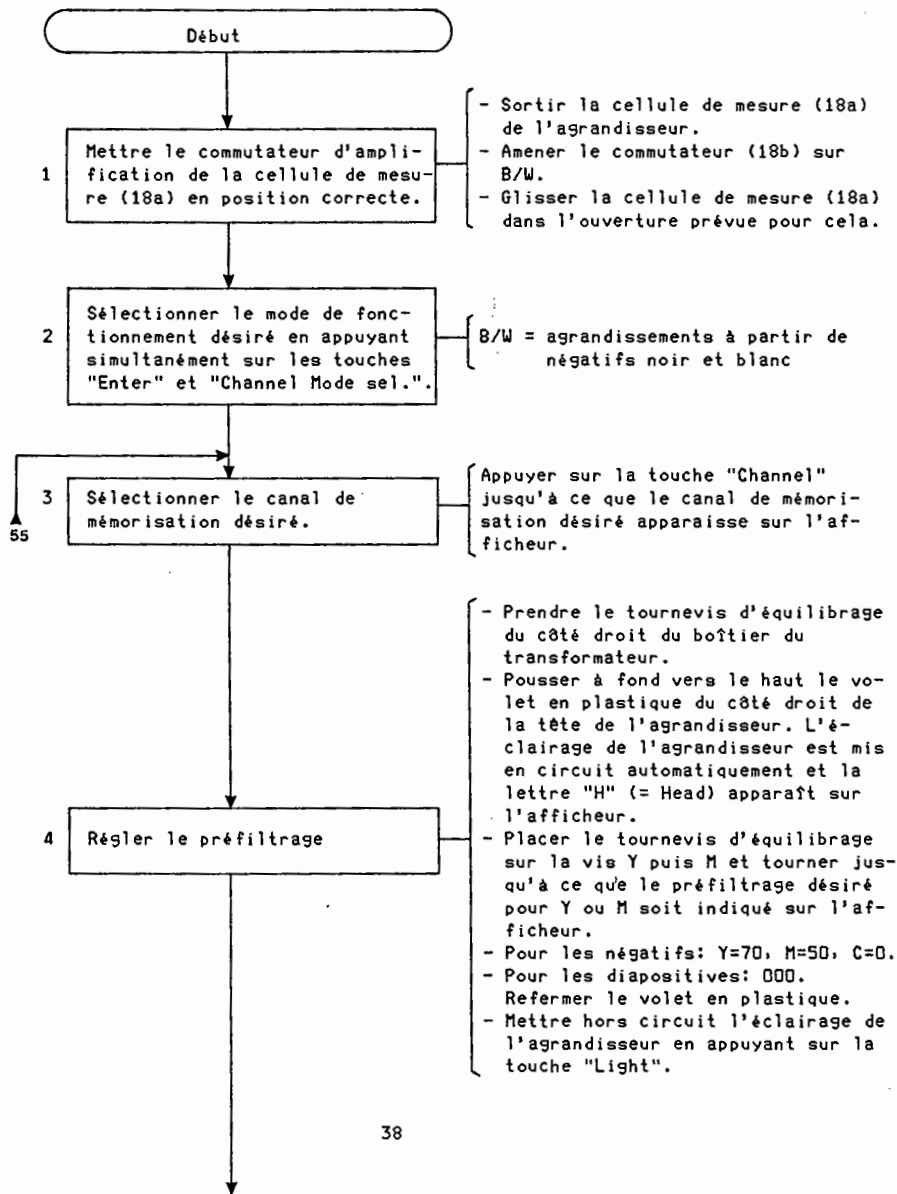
Début

1 Mettre le commutateur d'amplification de la cellule de mesure (18a) en position correcte.

- Sortir la cellule de mesure (18a) de l'agrandisseur.
- Amener le commutateur (18b) sur B/W.
- Glisser la cellule de mesure (18a) dans l'ouverture prévue pour cela.

2 Sélectionner le mode de fonctionnement désiré en appuyant simultanément sur les touches "Enter" et "Channel Mode sel.".

B/W = agrandissements à partir de négatifs noir et blanc

55

3 Sélectionner le canal de mémorisation désiré.

Appuyer sur la touche "Channel" jusqu'à ce que le canal de mémorisation désiré apparaisse sur l'afficheur.

4 Régler le préfiltrage

- Prendre le tournevis d'équilibrage du côté droit du boîtier du transformateur.
- Pousser à fond vers le haut le volet en plastique du côté droit de la tête de l'agrandisseur. L'éclairage de l'agrandisseur est mis en circuit automatiquement et la lettre "H" (= Head) apparaît sur l'afficheur.
- Placer le tournevis d'équilibrage sur la vis Y puis M et tourner jusqu'à ce que le préfiltrage désiré pour Y ou M soit indiqué sur l'afficheur.
- Pour les négatifs: Y=70, M=50, C=0.
- Pour les diapositives: 000. Refermer le volet en plastique.
- Mettre hors circuit l'éclairage de l'agrandisseur en appuyant sur la touche "Light".

38